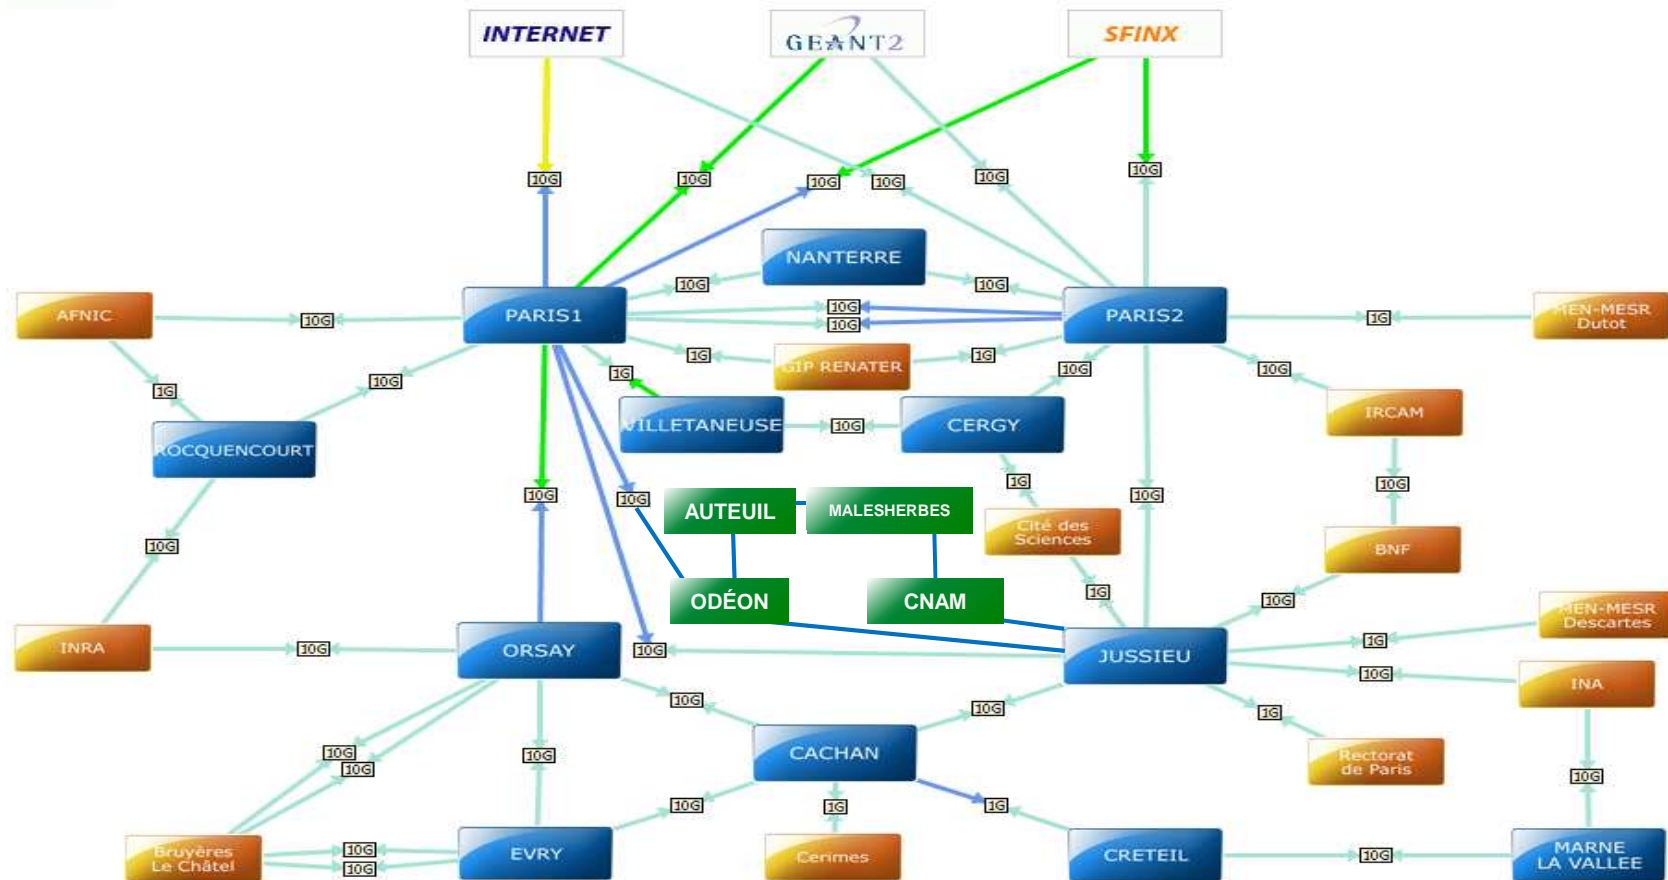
INTERNET

GEANT2

SFINX

10G

10G

10G

10G

10G

10G

NANTERRE

AFNIC

10G

PARIS1

10G

10G

10G

10G

PARIS2

1G

MEN-MESR Dutot

1G

1G

GIP RENATER

1G

10G

10G

1G

1G

10G

IRCAM

ROCQUENCOURT

VILLETANEUSE

10G

CERGY

10G

1G

10G

10G

10G

AUTEUIL

MALESHERBES

Cité des Sciences

BNF

10G

ODÉON

CNAM

1G

10G

MEN-MESR Descartes

INRA

10G

ORSAY

10G

JUSSIEU

1G

10G

INA

10G

10G

1G

10G

10G

CACHAN

Rectorat de Paris

10G

10G

10G

1G

1G

Bruyères Le Châtel

10G

10G

EVRY

Cerimes

CRETEIL

10G

MARNE LA VALLEE